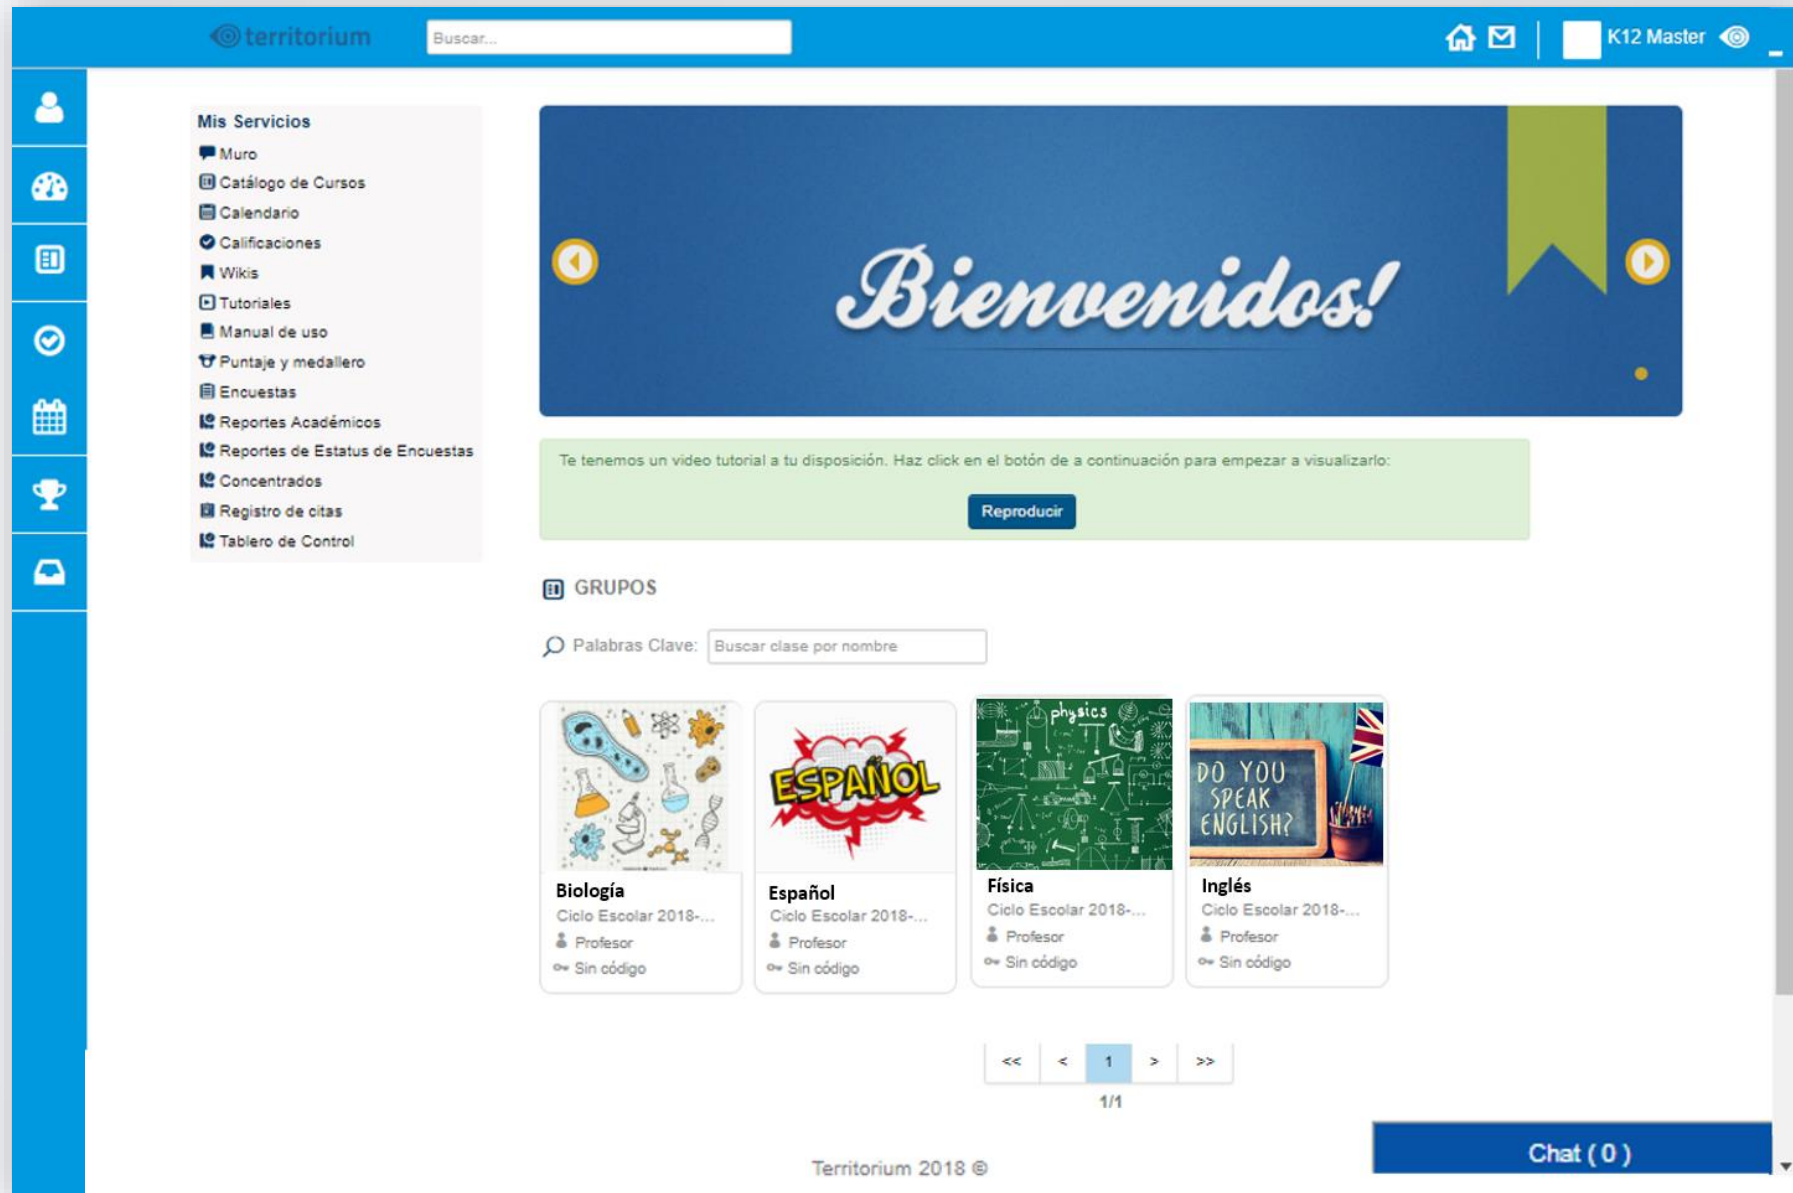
territorium

Buscar...

K12 Master

Mis Servicios
Muro
Catálogo de Cursos
Calendario
Calificaciones
Wikis
Tutoriales
Manual de uso
Puntaje y medallero
Encuestas
Reportes Académicos
Reportes de Estatus de Encuestas
Concentrados
Registro de citas
Tablero de Control

Bienvenidos!

Te tenemos un video tutorial a tu disposición. Haz click en el botón de a continuación para empezar a visualizarlo:

Reproducir

GRUPOS

Palabras Clave: Buscar clase por nombre

ESPAÑOL

physics

DO YOU SPEAK ENGLISH?

Biología
Ciclo Escolar 2018-...
Profesor
Sin código

Español
Ciclo Escolar 2018-...
Profesor
Sin código

Física
Ciclo Escolar 2018-...
Profesor
Sin código

Inglés
Ciclo Escolar 2018-...
Profesor
Sin código

<< < 1 > >>
1/1

Territorium 2018 ©

Chat ( 0 )